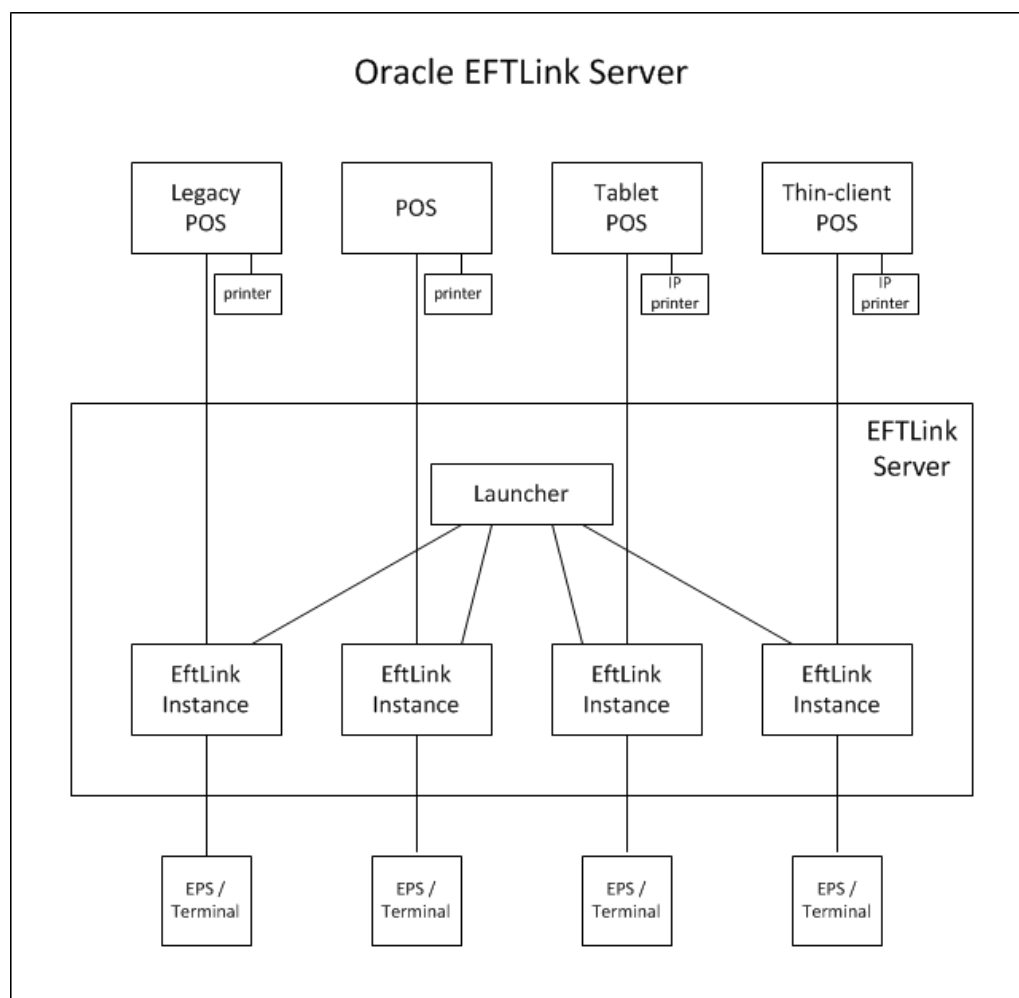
Oracle EFTLink Server

Legacy POS

printer

POS

printer

Tablet POS

IP printer

Thin-client POS

IP printer

EFTLink Server

Launcher

EftLink Instance

EftLink Instance

EftLink Instance

EftLink Instance

EPS / Terminal

EPS / Terminal

EPS / Terminal

EPS / Terminal